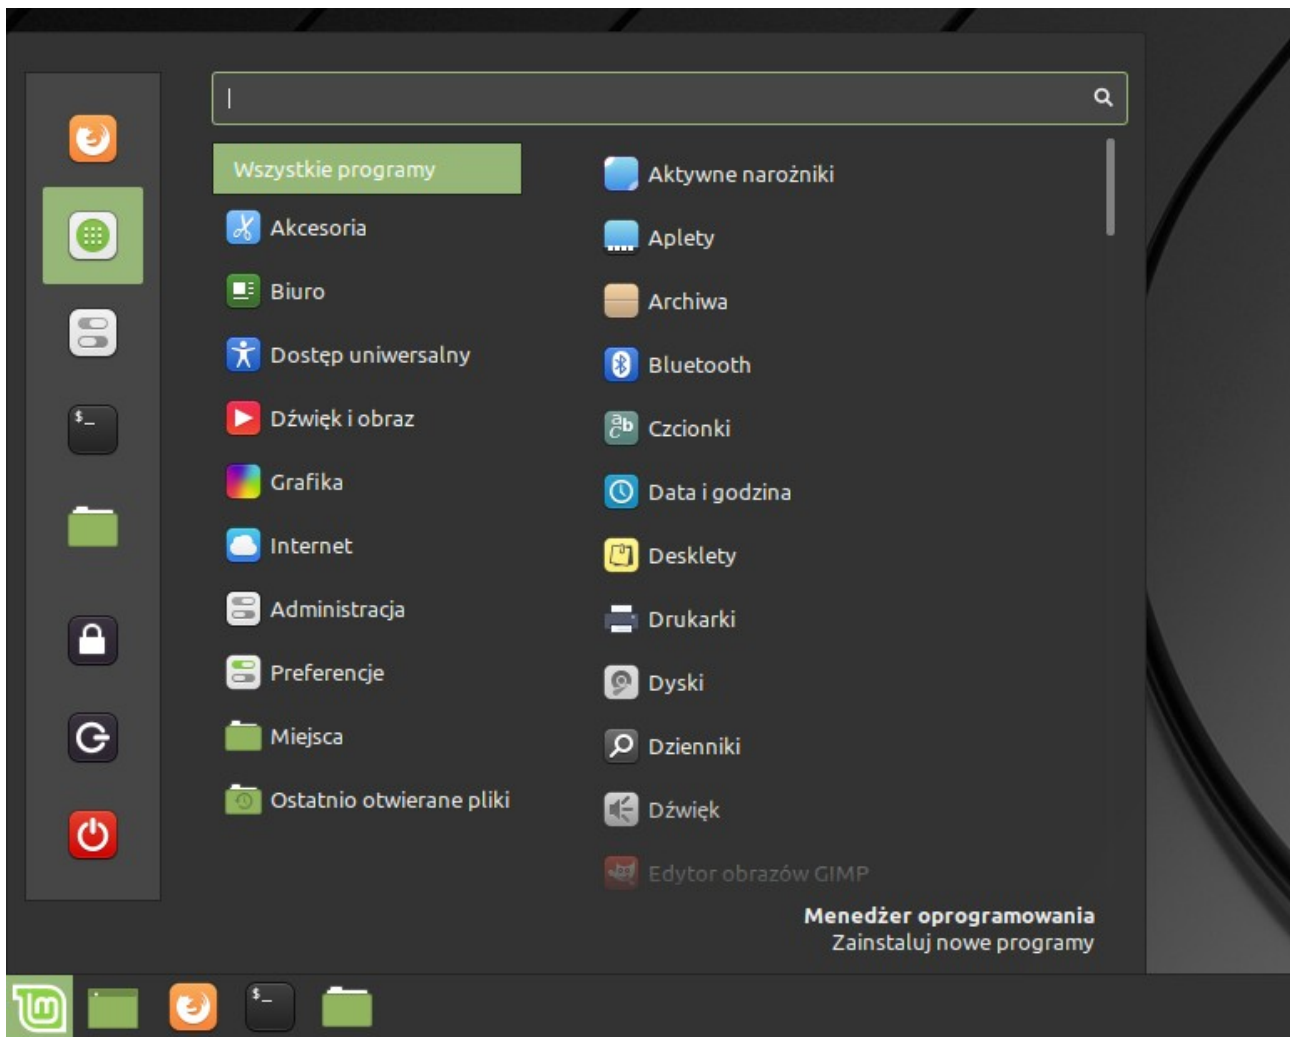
Wszystkie programy
Akcesoria
Biuro
Dostęp uniwersalny
Dźwięk i obraz
Grafika
Internet
Administracja
Preferencje
Miejsca
Ostatnio otwierane pliki

Aktywne narożniki
Aplety
Archiwa
Bluetooth
Czcionki
Data i godzina
Desklety
Drukarki
Dyski
Dzienniki
Dźwięk
Edytor obrazów GIMP

Menedżer oprogramowania
Zainstaluj nowe programy